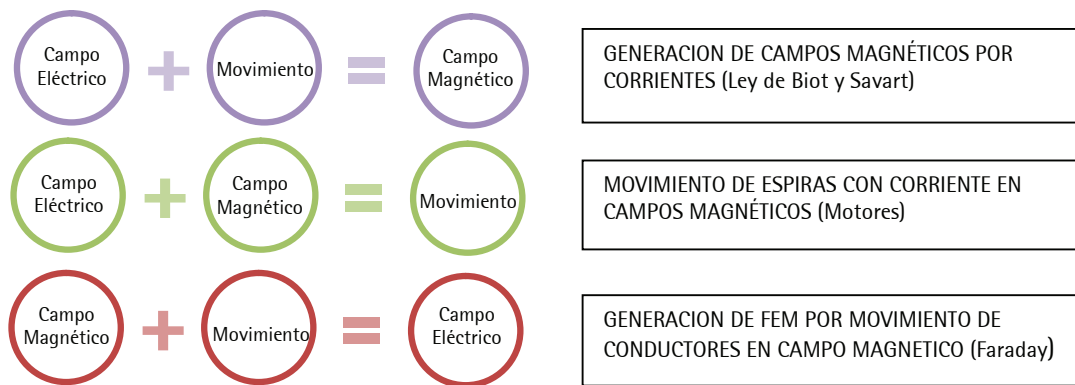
Campo Eléctrico + Movimiento = Campo Magnético

GENERACION DE CAMPOS MAGNÉTICOS POR CORRIENTES (Ley de Biot y Savart)

Campo Eléctrico + Campo Magnético = Movimiento

MOVIMIENTO DE ESPIRAS CON CORRIENTE EN CAMPOS MAGNÉTICOS (Motores)

Campo Magnético + Movimiento = Campo Eléctrico

GENERACION DE FEM POR MOVIMIENTO DE CONDUCTORES EN CAMPO MAGNETICO (Faraday)